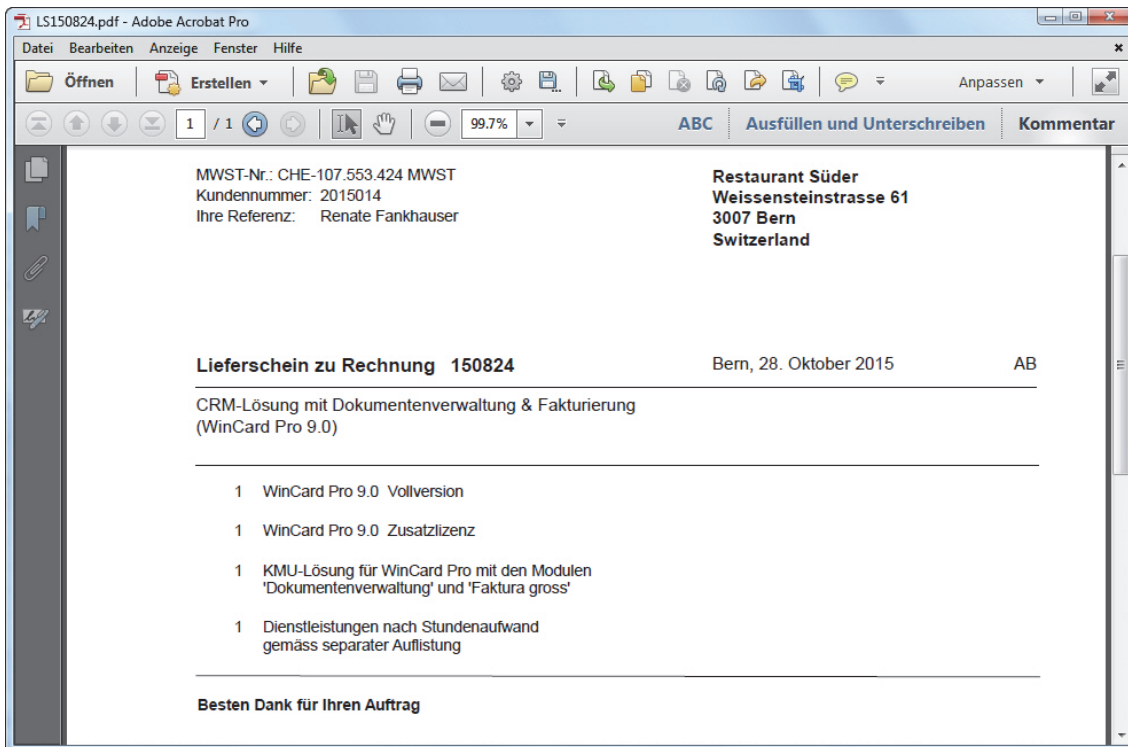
LS150824.pdf - Adobe Acrobat Pro

Datei Bearbeiten Anzeige Fenster Hilfe

Öffnen Erstellen Anpassen

1 / 1 99.7% ABC Ausfüllen und Unterschreiben Kommentar

MWST-Nr.: CHE-107.553.424 MWST
Kundennummer: 2015014
Ihre Referenz: Renate Fankhauser

Restaurant Süder
Weissensteinstrasse 61
3007 Bern
Switzerland

Lieferschein zu Rechnung 150824

Bern, 28. Oktober 2015

AB

CRM-Lösung mit Dokumentenverwaltung & Fakturierung (WinCard Pro 9.0)

1 WinCard Pro 9.0 Vollversion

1 WinCard Pro 9.0 Zusatzlizenz

1 KMU-Lösung für WinCard Pro mit den Modulen 'Dokumentenverwaltung' und 'Faktura gross'

1 Dienstleistungen nach Stundenaufwand gemäss separater Auflistung

Besten Dank für Ihren Auftrag